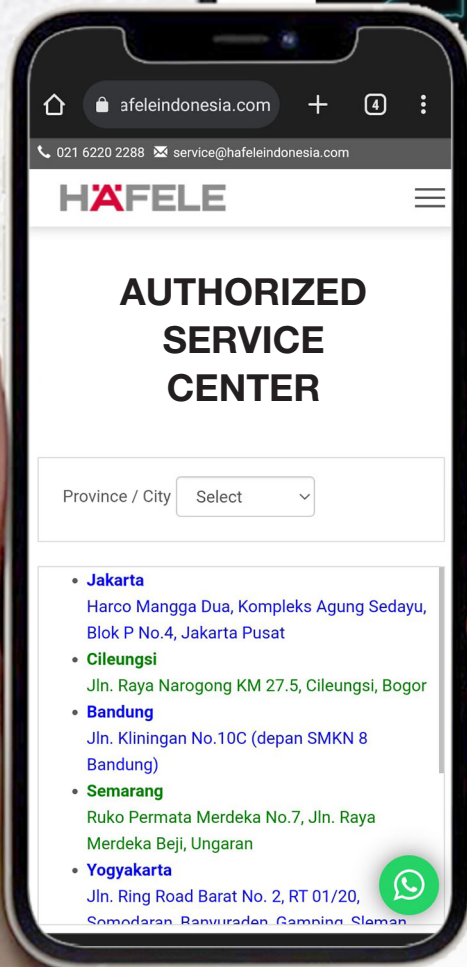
afeleindonesia.com

4

021 6220 2288 service@hafeleindonesia.com

HÄFELE

AUTHORIZED SERVICE CENTER

Province / City Select

- **Jakarta**
Harco Mangga Dua, Kompleks Agung Sedayu, Blok P No.4, Jakarta Pusat
- **Cileungsi**
Jln. Raya Narogong KM 27.5, Cileungsi, Bogor
- **Bandung**
Jln. Kliningan No.10C (depan SMKN 8 Bandung)
- **Semarang**
Ruko Permata Merdeka No.7, Jln. Raya Merdeka Beji, Ungaran
- **Yogyakarta**
Jln. Ring Road Barat No. 2, RT 01/20, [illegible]